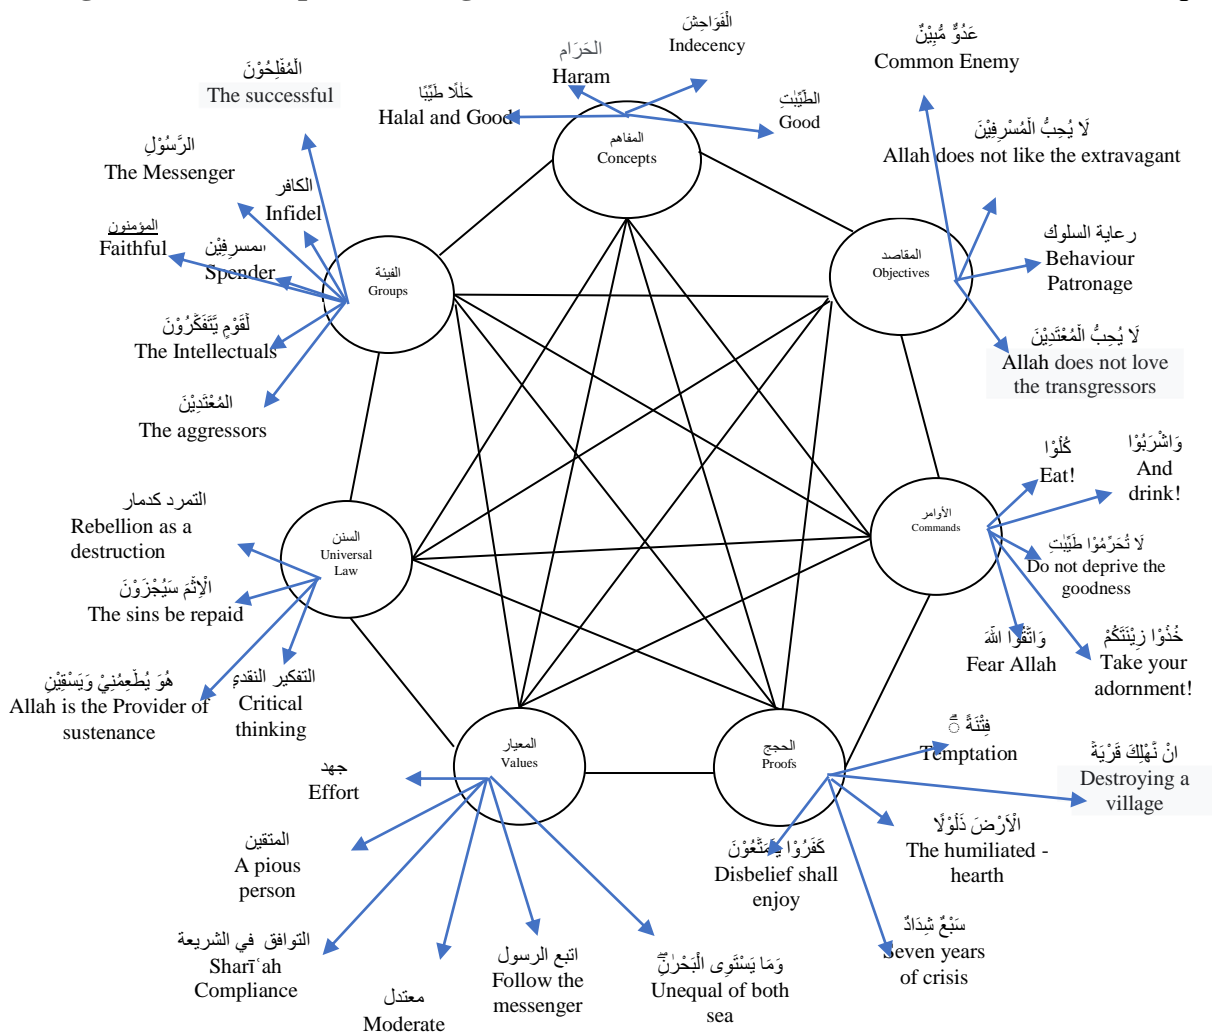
الْفَوَاحِشَ
Indecency

الْحَرَام
Haram

حَلَالًا طَيِّبًا
Halal and Good

الطَّيِّبَٰتِ
Good

المفاهم
Concepts

عَدُوٌّ مُّبِيْنٌ
Common Enemy

لَا يُحِبُّ الْمُسْرِفِيْنَ
Allah does not like the extravagant

المقاصد
Objectives

رعاية السلوك
Behaviour Patronage

لَا يُحِبُّ الْمُعْتَدِيْنَ
Allah does not love the transgressors

الْمُفْلِحُوْنَ
The successful

الرَّسُوْلِ
The Messenger

الكافر
Infidel

المؤمنون
Faithful

المسرفِيْن
Spender

الفيئة
Groups

لِّقَوْمٍ يَتَفَكَّرُوْنَ
The Intellectuals

الْمُعْتَدِيْنَ
The aggressors

كُلُوْا
Eat!

وَاشْرَبُوْا
And drink!

الأوامر
Commands

لَا تُحَرِّمُوْا طَيِّبَٰتِ
Do not deprive the goodness

وَاتَّقُوا اللّٰهَ
Fear Allah

خُذُوْا زِيْنَتَكُمْ
Take your adornment!

التمرد كدمار
Rebellion as a destruction

السنن
Universal Law

الْإِثْمَ سَيُجْزَوْنَ
The sins be repaid

التفكير النقدي
Critical thinking

هُوَ يُطْعِمُنِيْ وَيَسْقِيْنِ
Allah is the Provider of sustenance

فِتْنَةً
Temptation

انْ نُّهْلِكَ قَرْيَةً
Destroying a village

جهد
Effort

المعيار
Values

الحجج
Proofs

الْاَرْضَ ذَلُوْلًا
The humiliated - hearth

المتقين
A pious person

كَفَرُوْا يَتَمَتَّعُوْنَ
Disbelief shall enjoy

سَبْعٌ شِدَادٌ
Seven years of crisis

التوافق في الشريعة
Sharīʿah Compliance

معتدل
Moderate

اتبع الرسول
Follow the messenger

وَمَا يَسْتَوِى الْبَحْرٰنِ
Unequal of both sea